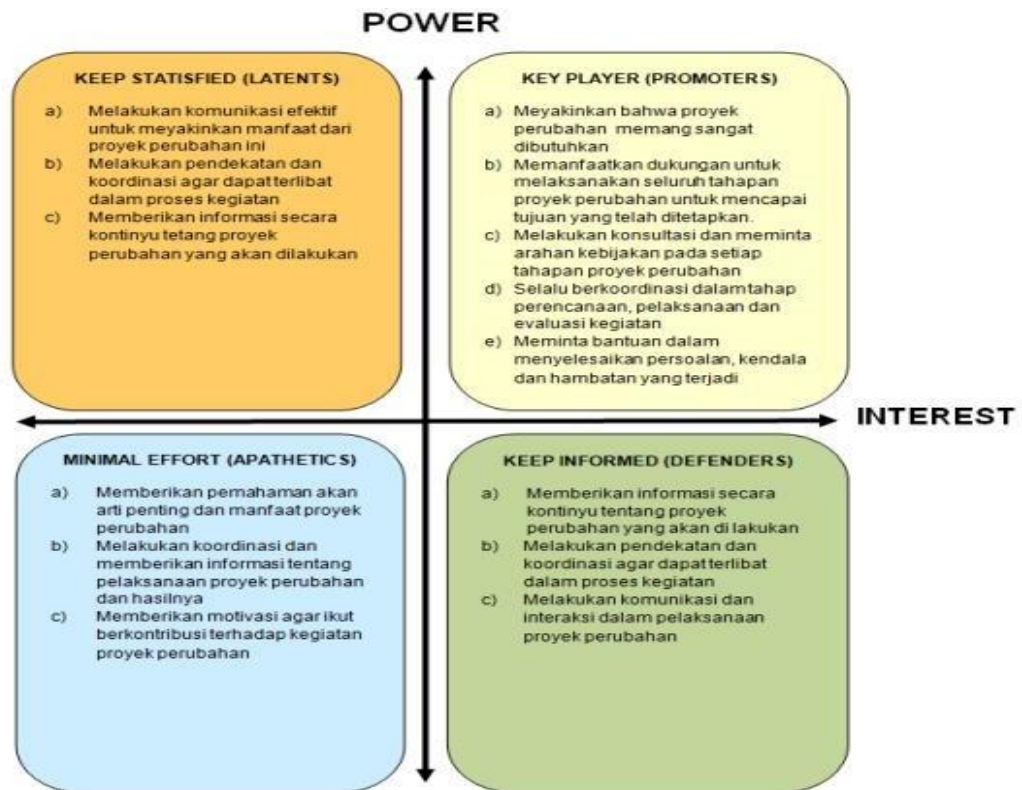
POWER

KEEP STATISFIED (LATENTS)

a) Melakukan komunikasi efektif untuk meyakinkan manfaat dari proyek perubahan ini
b) Melakukan pendekatan dan koordinasi agar dapat terlibat dalam proses kegiatan
c) Memberikan informasi secara kontinyu tetang proyek perubahan yang akan dilakukan

KEY PLAYER (PROMOTERS)

a) Meyakinkan bahwa proyek perubahan memang sangat dibutuhkan
b) Memanfaatkan dukungan untuk melaksanakan seluruh tahapan proyek perubahan untuk mencapai tujuan yang telah ditetapkan.
c) Melakukan konsultasi dan meminta arahan kebijakan pada setiap tahapan proyek perubahan
d) Selalu berkoordinasi dalamtahap perencanaan, pelaksanaan dan evaluasi kegiatan
e) Meminta bantuan dalam menyelesaikan persoalan, kendala dan hambatan yang terjadi

INTEREST

MINIMAL EFFORT (APATHETICS)

a) Memberikan pemahaman akan arti penting dan manfaat proyek perubahan
b) Melakukan koordinasi dan memberikan informasi tentang pelaksanaan proyek perubahan dan hasilnya
c) Memberikan motivasi agar ikut berkontribusi terhadap kegiatan proyek perubahan

KEEP INFORMED (DEFENDERS)

a) Memberikan informasi secara kontinyu tentang proyek perubahan yang akan di lakukan
b) Melakukan pendekatan dan koordinasi agar dapat terlibat dalam proses kegiatan
c) Melakukan komunikasi dan interaksi dalam pelaksanaan proyek perubahan